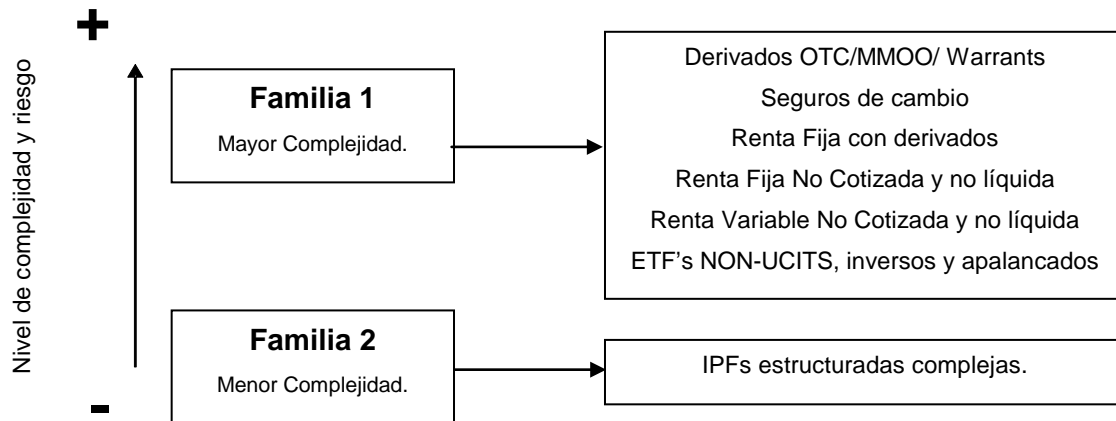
+

Nivel de complejidad y riesgo

-

**Familia 1**
Mayor Complejidad.

Derivados OTC/MMOO/ Warrants
Seguros de cambio
Renta Fija con derivados
Renta Fija No Cotizada y no líquida
Renta Variable No Cotizada y no líquida
ETF's NON-UCITS, inversos y apalancados

**Familia 2**
Menor Complejidad.

IPFs estructuradas complejas.